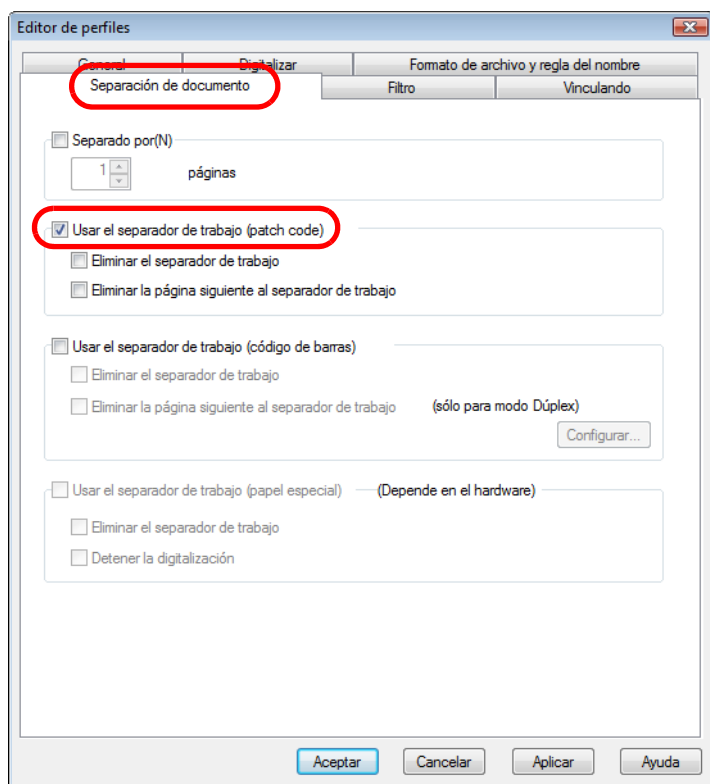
Editor de perfiles

General
Digitalizar
Formato de archivo y regla del nombre
Separación de documento
Filtro
Vinculando

Separado por(N)
1
páginas

Usar el separador de trabajo (patch code)
Eliminar el separador de trabajo
Eliminar la página siguiente al separador de trabajo

Usar el separador de trabajo (código de barras)
Eliminar el separador de trabajo
Eliminar la página siguiente al separador de trabajo
(sólo para modo Dúplex)
Configurar...

Usar el separador de trabajo (papel especial)
(Depende en el hardware)
Eliminar el separador de trabajo
Detener la digitalización

Aceptar
Cancelar
Aplicar
Ayuda